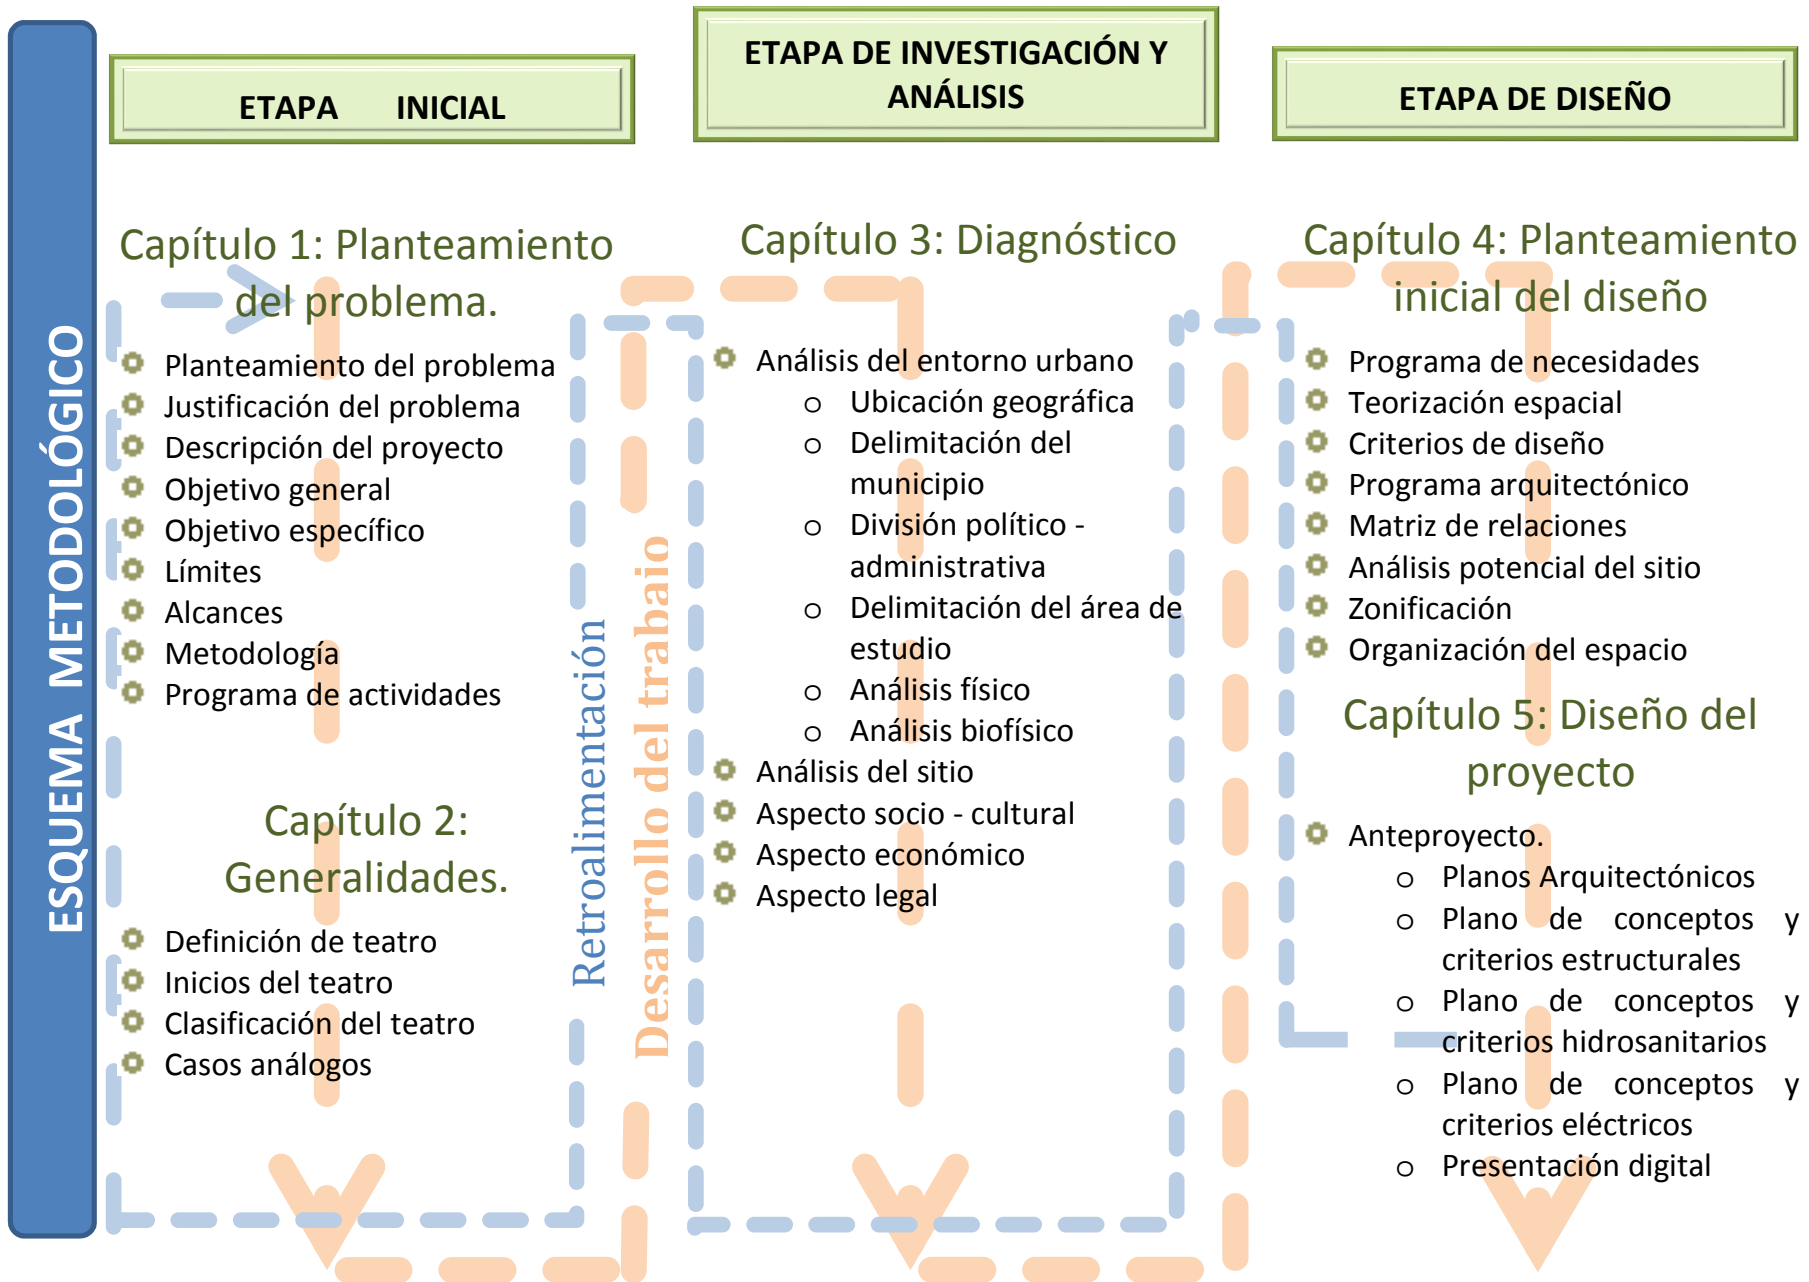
ESQUEMA METODOLÓGICO

ETAPA INICIAL

ETAPA DE INVESTIGACIÓN Y ANÁLISIS

ETAPA DE DISEÑO

Capítulo 1: Planteamiento del problema.

- Planteamiento del problema
- Justificación del problema
- Descripción del proyecto
- Objetivo general
- Objetivo específico
- Límites
- Alcances
- Metodología
- Programa de actividades

Capítulo 2: Generalidades.

- Definición de teatro
- Inicios del teatro
- Clasificación del teatro
- Casos análogos

Retroalimentación

Desarrollo del trabajo

Capítulo 3: Diagnóstico

- Análisis del entorno urbano
  - Ubicación geográfica
  - Delimitación del municipio
  - División político - administrativa
  - Delimitación del área de estudio
  - Análisis físico
  - Análisis biofísico
- Análisis del sitio
- Aspecto socio - cultural
- Aspecto económico
- Aspecto legal

Capítulo 4: Planteamiento inicial del diseño

- Programa de necesidades
- Teorización espacial
- Criterios de diseño
- Programa arquitectónico
- Matriz de relaciones
- Análisis potencial del sitio
- Zonificación
- Organización del espacio

Capítulo 5: Diseño del proyecto

- Anteproyecto.
  - Planos Arquitectónicos
  - Plano de conceptos y criterios estructurales
  - Plano de conceptos y criterios hidrosanitarios
  - Plano de conceptos y criterios eléctricos
  - Presentación digital